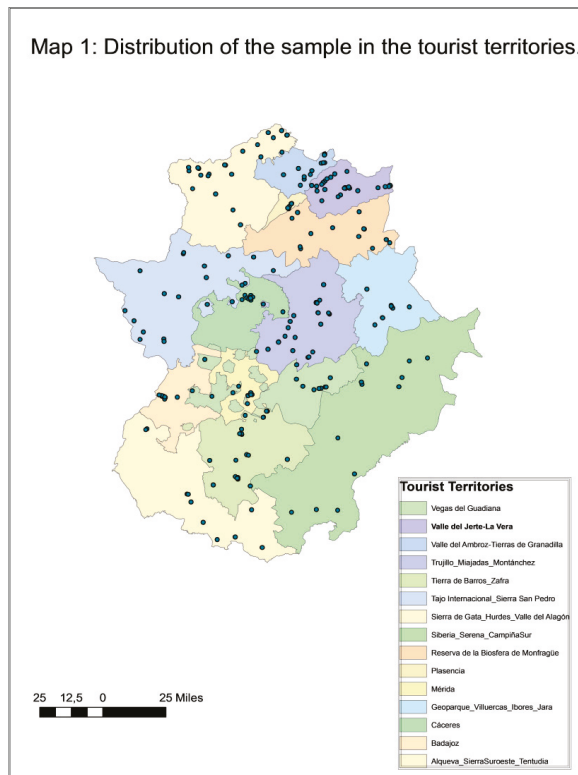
Map 1: Distribution of the sample in the tourist territories.

Tourist Territories

Vegas del Guadiana
Valle del Jerte-La Vera
Valle del Ambroz-Tierras de Granadilla
Trujillo_Miajadas_Montánchez
Tierra de Barros_Zafra
Tajo Internacional_Sierra San Pedro
Sierra de Gata_Hurdes_Valle del Alagón
Siberia_Serena_CampiñaSur
Reserva de la Biosfera de Monfragüe
Plasencia
Mérida
Geoparque_Villuercas_Ibores_Jara
Cáceres
Badajoz
Alqueva_SierraSuroeste_Tentudia

25 12,5 0 25 Miles